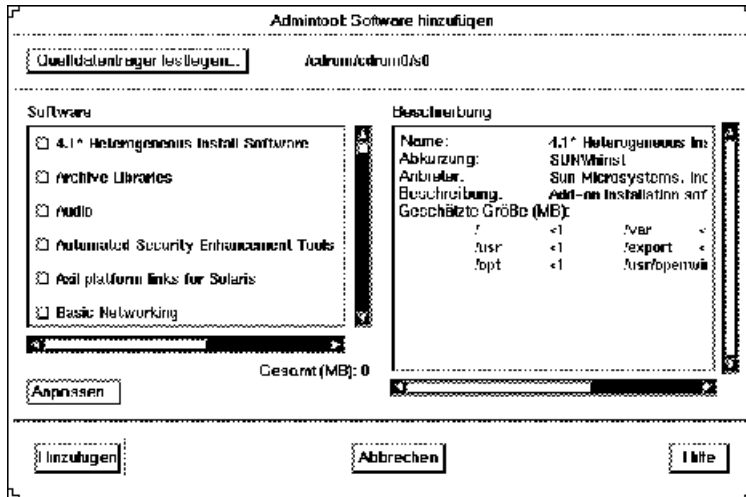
Admintool: Software hinzufügen

Quelldatenträger festlegen... /cdrom/cdrom0/s0

Software

4.1* Heterogeneous Install Software

Archive Libraries

Audio

Automated Security Enhancement Tools

Add platform links for Solaris

Basic Networking

Gesamt (MB): 0

Anpassen

Beschreibung

| | | | |
|---|---|---|---|
| Name: | 4.1* Heterogeneous Ins | | |
| Abkürzung: | SUNWhinst | | |
| Anbieter: | Sun Microsystems, Inc | | |
| Beschreibung: | Add-on installation sof | | |
| Geschätzte Größe (MB): | | | |
| / | <1 | /var | < |
| /usr | <1 | /export | < |
| /opt | <1 | /usr/openwin | |

Hinzufügen

Abbrechen

Hilfe